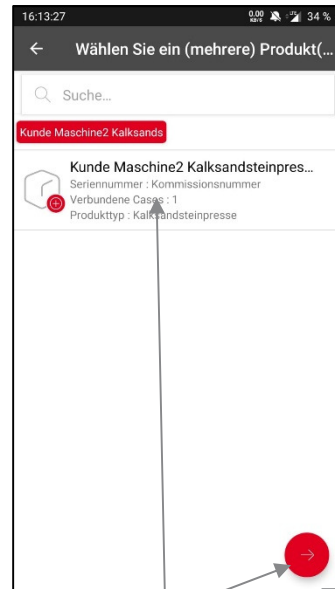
16:13:27

0,00 KB/S 34 %

Wählen Sie ein (mehrere) Produkt(...

Suche...

Kunde Maschine2 Kalksands

Kunde Maschine2 Kalksandsteinpres...

Seriennummer : Kommissionsnummer

Verbundene Cases : 1

Produkttyp : Kalksandsteinpresse